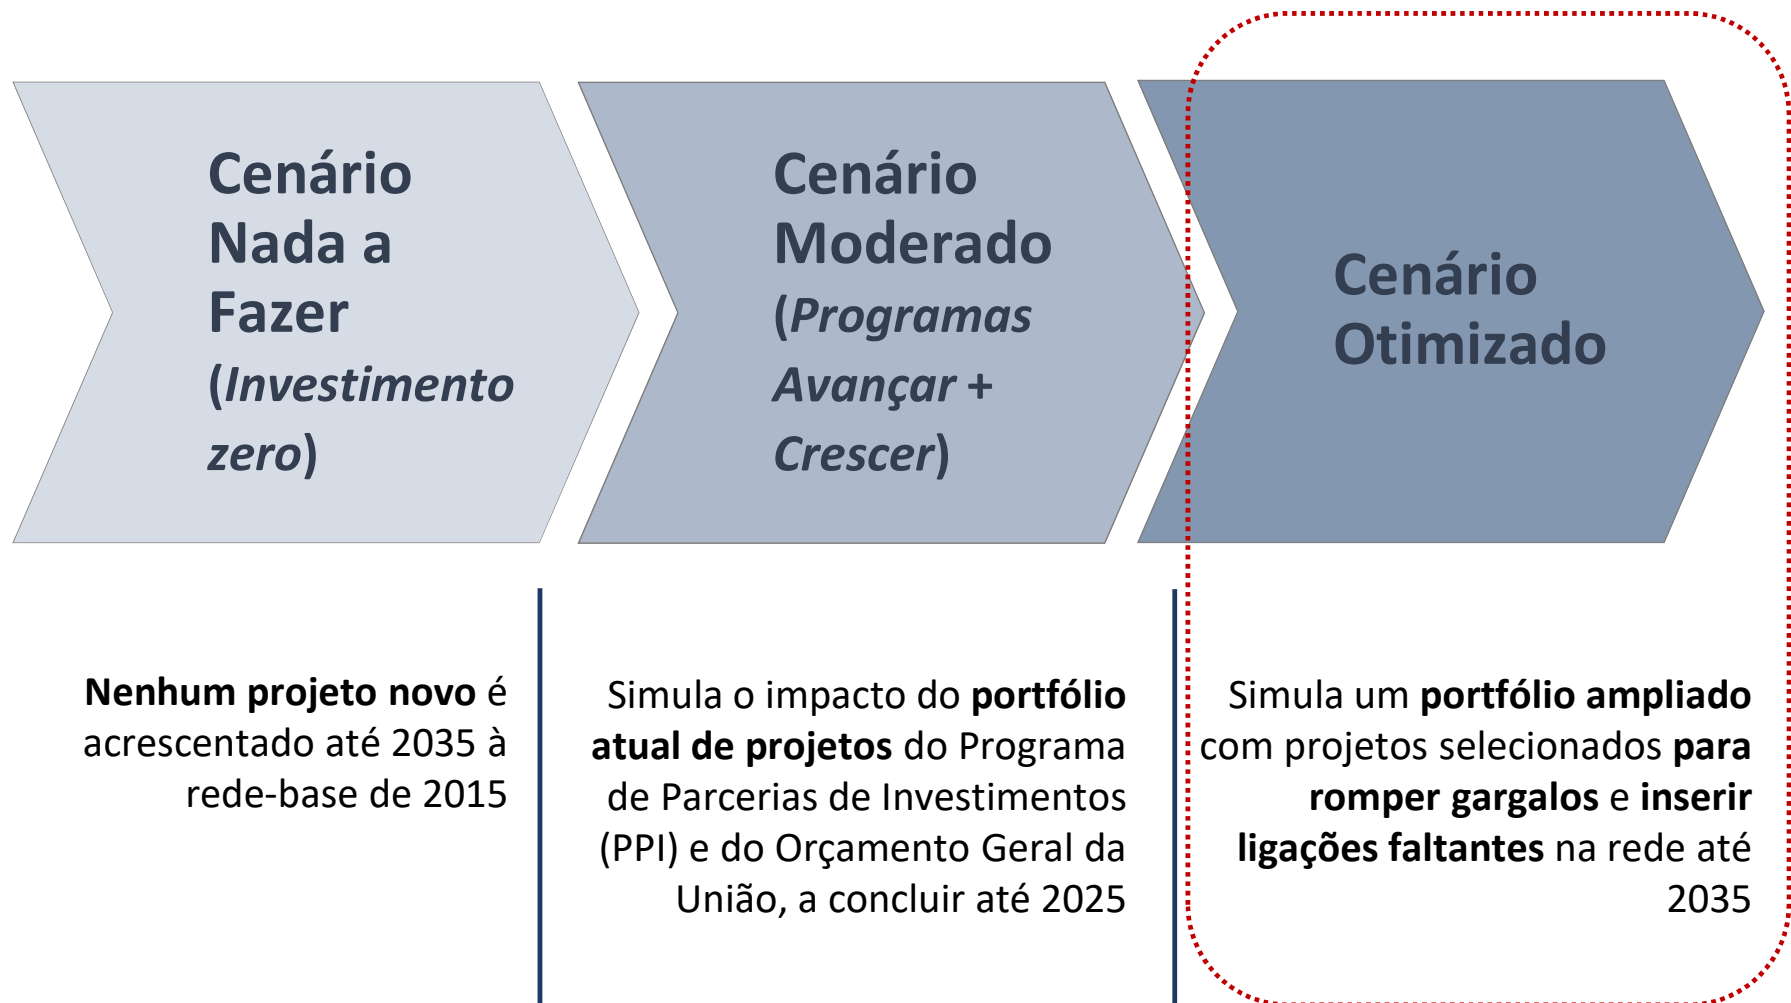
Cenário Nada a Fazer (Investimento zero)

Cenário Moderado (Programas Avançar + Crescer)

Cenário Otimizado

Nenhum projeto novo é acrescentado até 2035 à rede-base de 2015

Simula o impacto do portfólio atual de projetos do Programa de Parcerias de Investimentos (PPI) e do Orçamento Geral da União, a concluir até 2025

Simula um portfólio ampliado com projetos selecionados para romper gargalos e inserir ligações faltantes na rede até 2035